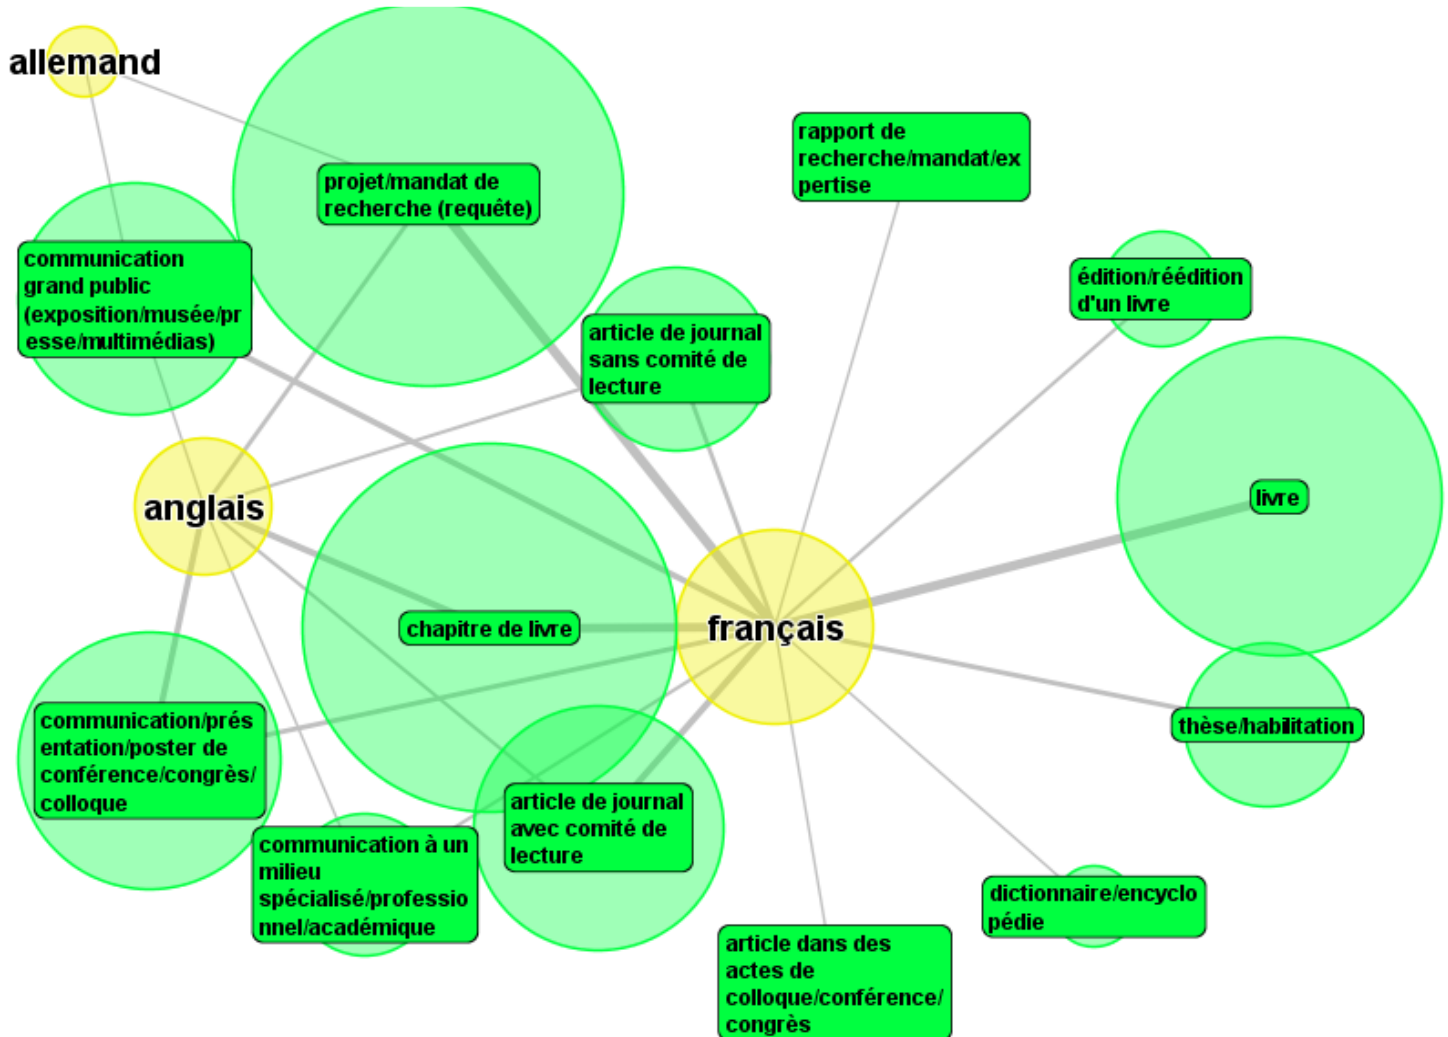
allemand

projet/mandat de recherche (requête)

rapport de recherche/mandat/expertise

communication grand public (exposition/musée/presse/multimédias)

édition/réédition d'un livre

article de journal sans comité de lecture

anglais

livre

chapitre de livre

français

thèse/habilitation

communication/présentation/poster de conférence/congrès/colloque

article de journal avec comité de lecture

communication à un milieu spécialisé/professionnel/académique

dictionnaire/encyclopédie

article dans des actes de colloque/conférence/congrès